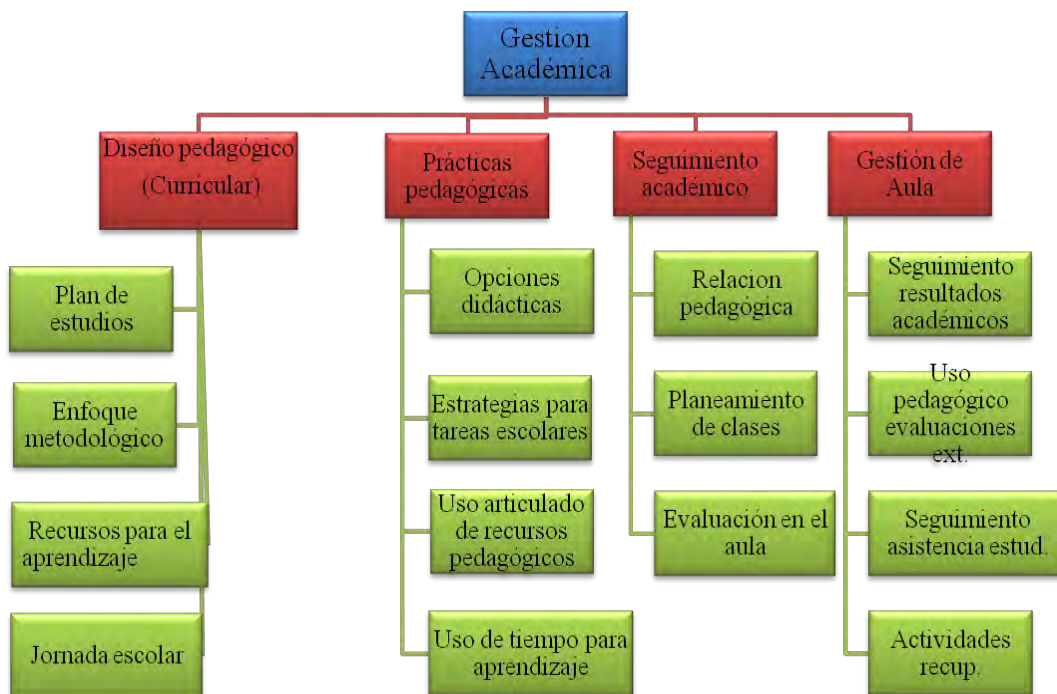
Gestion Académica

Diseño pedagógico (Curricular)

Plan de estudios

Enfoque metodológico

Recursos para el aprendizaje

Jornada escolar

Prácticas pedagógicas

Opciones didácticas

Estrategias para tareas escolares

Uso articulado de recursos pedagógicos

Uso de tiempo para aprendizaje

Seguimiento académico

Relacion pedagógica

Planeamiento de clases

Evaluación en el aula

Gestión de Aula

Seguimiento resultados académicos

Uso pedagógico evaluaciones ext.

Seguimiento asistencia estud.

Actividades recup.